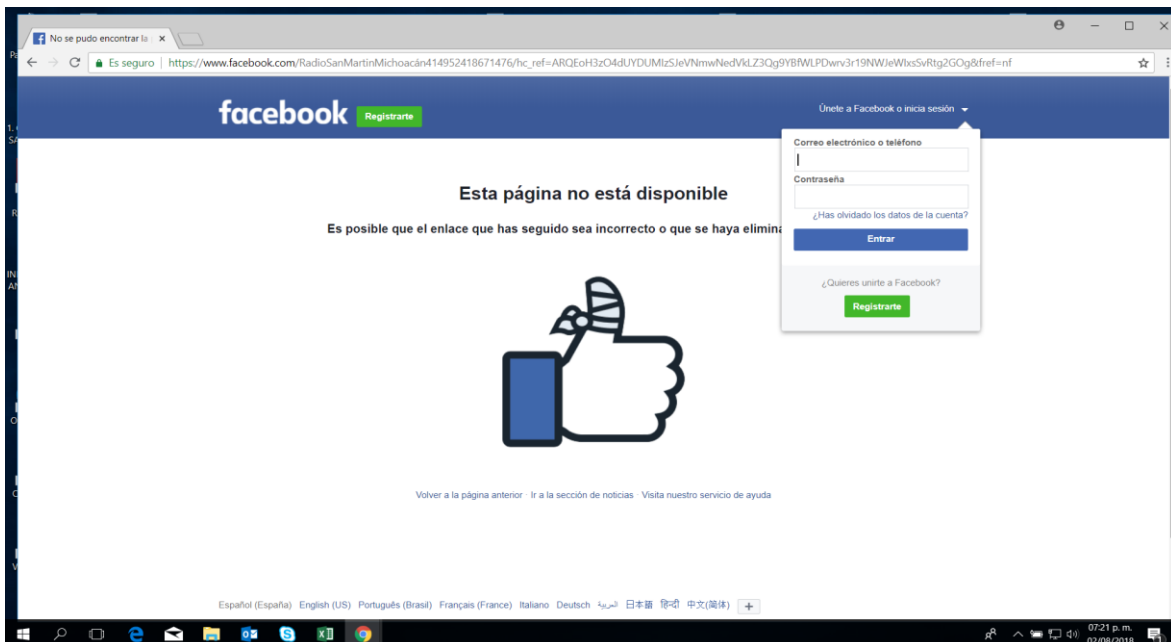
No se pudo encontrar la ×

Es seguro | https://www.facebook.com/RadioSanMartinMichoacán414952418671476/hc_ref=ARQEoH3zO4dUYDUMIzSJeVNmwNedVkLZ3Qg9YBfWLPDwrv3r19NWJeWlxsSvRtg2GOg&fref=nf

facebook Registrarte

Únete a Facebook o inicia sesión

Correo electrónico o teléfono

Contraseña

¿Has olvidado los datos de la cuenta?

Entrar

¿Quieres unirte a Facebook?

Registrarte

Esta página no está disponible

Es posible que el enlace que has seguido sea incorrecto o que se haya elimina

Volver a la página anterior · Ir a la sección de noticias · Visita nuestro servicio de ayuda

Español (España) English (US) Português (Brasil) Français (France) Italiano Deutsch العربية 日本語 हिन्दी 中文(简体) +

07:21 p. m.
02/08/2018